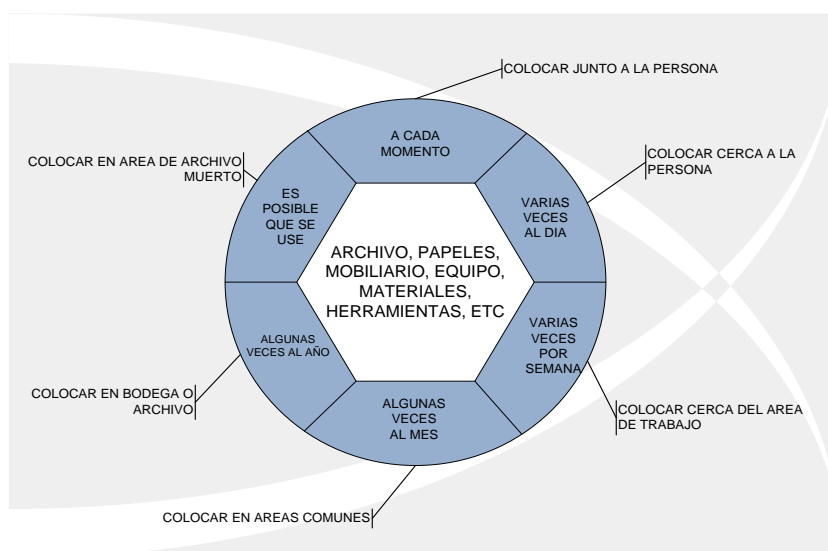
COLOCAR JUNTO A LA PERSONA

A CADA MOMENTO

COLOCAR EN AREA DE ARCHIVO MUERTO

ES POSIBLE QUE SE USE

COLOCAR CERCA A LA PERSONA

VARIAS VECES AL DIA

ARCHIVO, PAPELES, MOBILIARIO, EQUIPO, MATERIALES, HERRAMIENTAS, ETC

ALGUNAS VECES AL AÑO

VARIAS VECES POR SEMANA

COLOCAR EN BODEGA O ARCHIVO

ALGUNAS VECES AL MES

COLOCAR CERCA DEL AREA DE TRABAJO

COLOCAR EN AREAS COMUNES